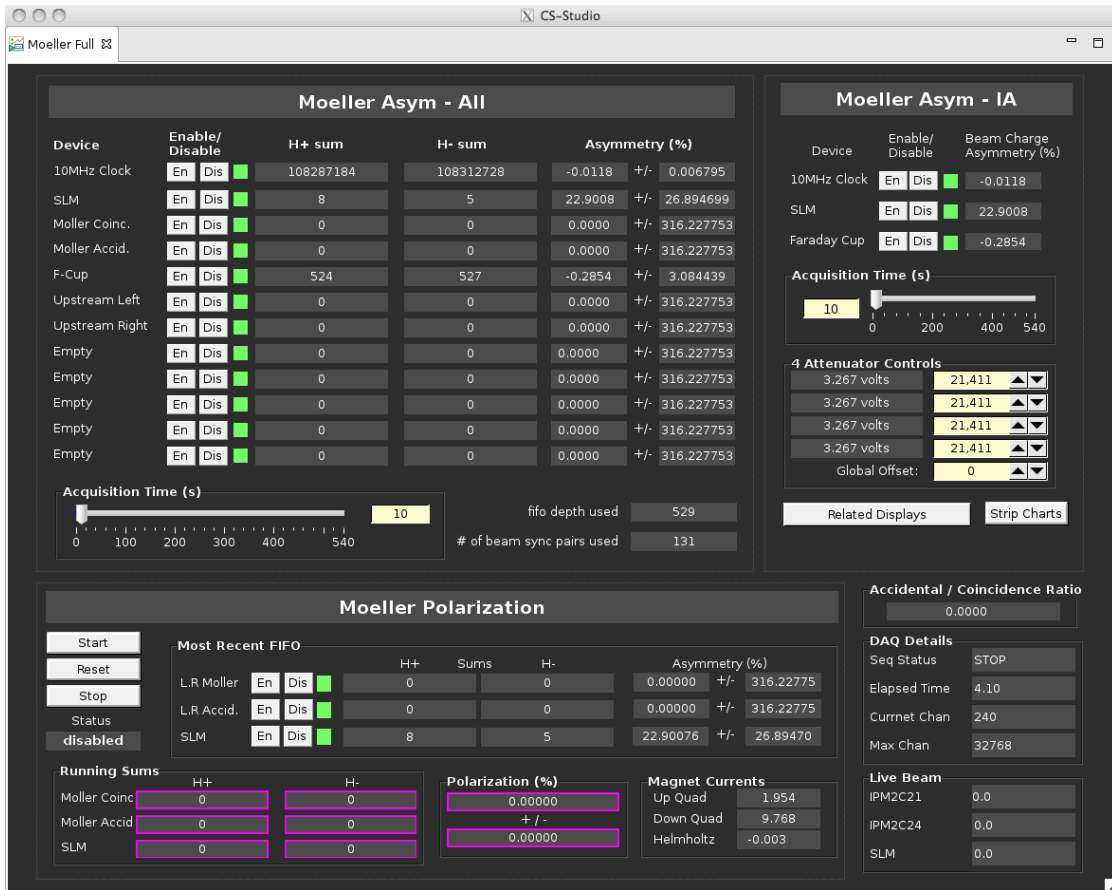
CS-Studio

Moeller Full

Moeller Asym - All

| Device | Enable/ Disable | | H+ sum | H- sum | Asymmetry (%) | | |
|---|---|---|---|---|---|---|---|
| 10MHz Clock | En | Dis | 108287184 | 108312728 | -0.0118 | +/- | 0.006795 |
| SLM | En | Dis | 8 | 5 | 22.9008 | +/- | 26.894699 |
| Moller Coinc. | En | Dis | 0 | 0 | 0.0000 | +/- | 316.227753 |
| Moller Accid. | En | Dis | 0 | 0 | 0.0000 | +/- | 316.227753 |
| F-Cup | En | Dis | 524 | 527 | -0.2854 | +/- | 3.084439 |
| Upstream Left | En | Dis | 0 | 0 | 0.0000 | +/- | 316.227753 |
| Upstream Right | En | Dis | 0 | 0 | 0.0000 | +/- | 316.227753 |
| Empty | En | Dis | 0 | 0 | 0.0000 | +/- | 316.227753 |
| Empty | En | Dis | 0 | 0 | 0.0000 | +/- | 316.227753 |
| Empty | En | Dis | 0 | 0 | 0.0000 | +/- | 316.227753 |
| Empty | En | Dis | 0 | 0 | 0.0000 | +/- | 316.227753 |
| Empty | En | Dis | 0 | 0 | 0.0000 | +/- | 316.227753 |

Acquisition Time (s)
10
0 100 200 300 400 540

fifo depth used 529
# of beam sync pairs used 131

Moeller Asym - IA

| Device | Enable/ Disable | | Beam Charge Asymmetry (%) |
|---|---|---|---|
| 10MHz Clock | En | Dis | -0.0118 |
| SLM | En | Dis | 22.9008 |
| Faraday Cup | En | Dis | -0.2854 |

Acquisition Time (s)
10
0 200 400 540

4 Attenuator Controls
3.267 volts 21,411
3.267 volts 21,411
3.267 volts 21,411
3.267 volts 21,411
Global Offset: 0

Related Displays
Strip Charts

Moeller Polarization

Start
Reset
Stop
Status
disabled

Most Recent FIFO

| | | | H+ Sums | H- | Asymmetry (%) | | |
|---|---|---|---|---|---|---|---|
| L.R Moller | En | Dis | 0 | 0 | 0.00000 | +/- | 316.22775 |
| L.R Accid. | En | Dis | 0 | 0 | 0.00000 | +/- | 316.22775 |
| SLM | En | Dis | 8 | 5 | 22.90076 | +/- | 26.89470 |

Running Sums

| | H+ | H- |
|---|---|---|
| Moller Coinc | 0 | 0 |
| Moller Accid | 0 | 0 |
| SLM | 0 | 0 |

Polarization (%)
0.00000
+ / -
0.00000

Magnet Currents
Up Quad 1.954
Down Quad 9.768
Helmholtz -0.003

Accidental / Coincidence Ratio
0.0000

DAQ Details
Seq Status STOP
Elapsed Time 4.10
Currnet Chan 240
Max Chan 32768

Live Beam
IPM2C21 0.0
IPM2C24 0.0
SLM 0.0